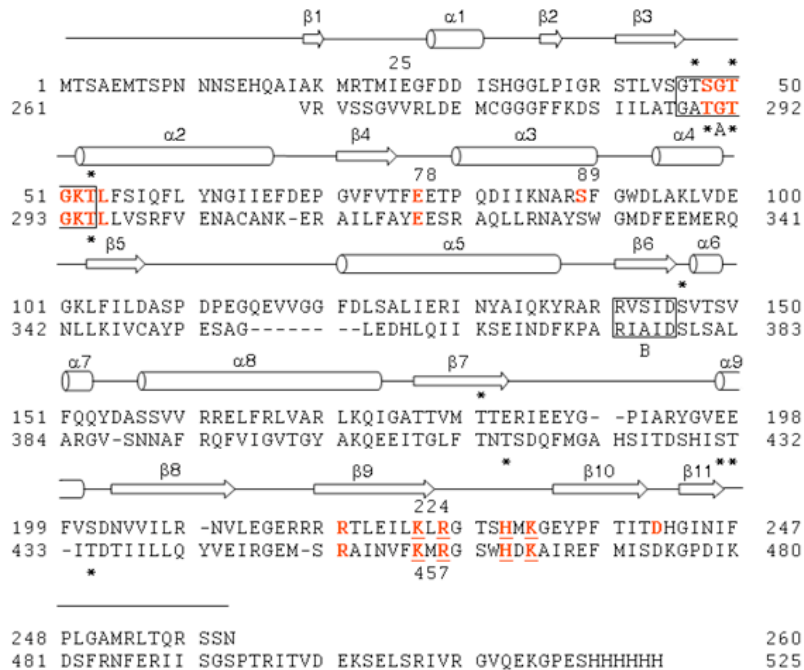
β1 α1 β2 β3
25 * *
1 MTSAEMTSPN NNSEHQAIAK MRTMIEGFDD ISHGGLPIGR STLVSGTSGT 50
261 VR VSSGVVRLDE MCGGGFFKDS IILATGATGT 292
*A*

α2 β4 α3 α4
* 78 89
51 GKTLFSIQFL YNGIIEFDEP GVFVTFEETP QDIIKNARSF GWDLAKLVDE 100
293 GKTLLVSRFV ENACANK-ER AILFAYEESR AQLLRNAYSW GMDFEEMERQ 341
*

β5 α5 β6 α6
*
101 GKLFILDASP DPEGQEVVGG FDLSALIERI NYAIQKYRAR RVSIDSVTSV 150
342 NLLKIVCAYP ESAG------ --LEDHLQII KSEINDFKPA RIAIDSLSAL 383
B

α7 α8 β7 α9
*
151 FQQYDASSVV RRELFRLVAR LKQIGATTVM TTERIEEYG- -PIARYGVEE 198
384 ARGV-SNNAF RQFVIGVTGY AKQEEITGLF TNTSDQFMGA HSITDSHIST 432

β8 β9 β10 β11 **
224 *
199 FVSDNVVILR -NVLEGERRR RTLEILKLRG TSHMKGEYPF TITDHGINIF 247
433 -ITDTIILLQ YVEIRGEM-S RAINVFKMRG SWHDKAIREF MISDKGPDIK 480
* 457

248 PLGAMRLTQR SSN 260
481 DSFRNFERII SGSPTRITVD EKSELSRIVR GVQEKGPESH HHHHH 525